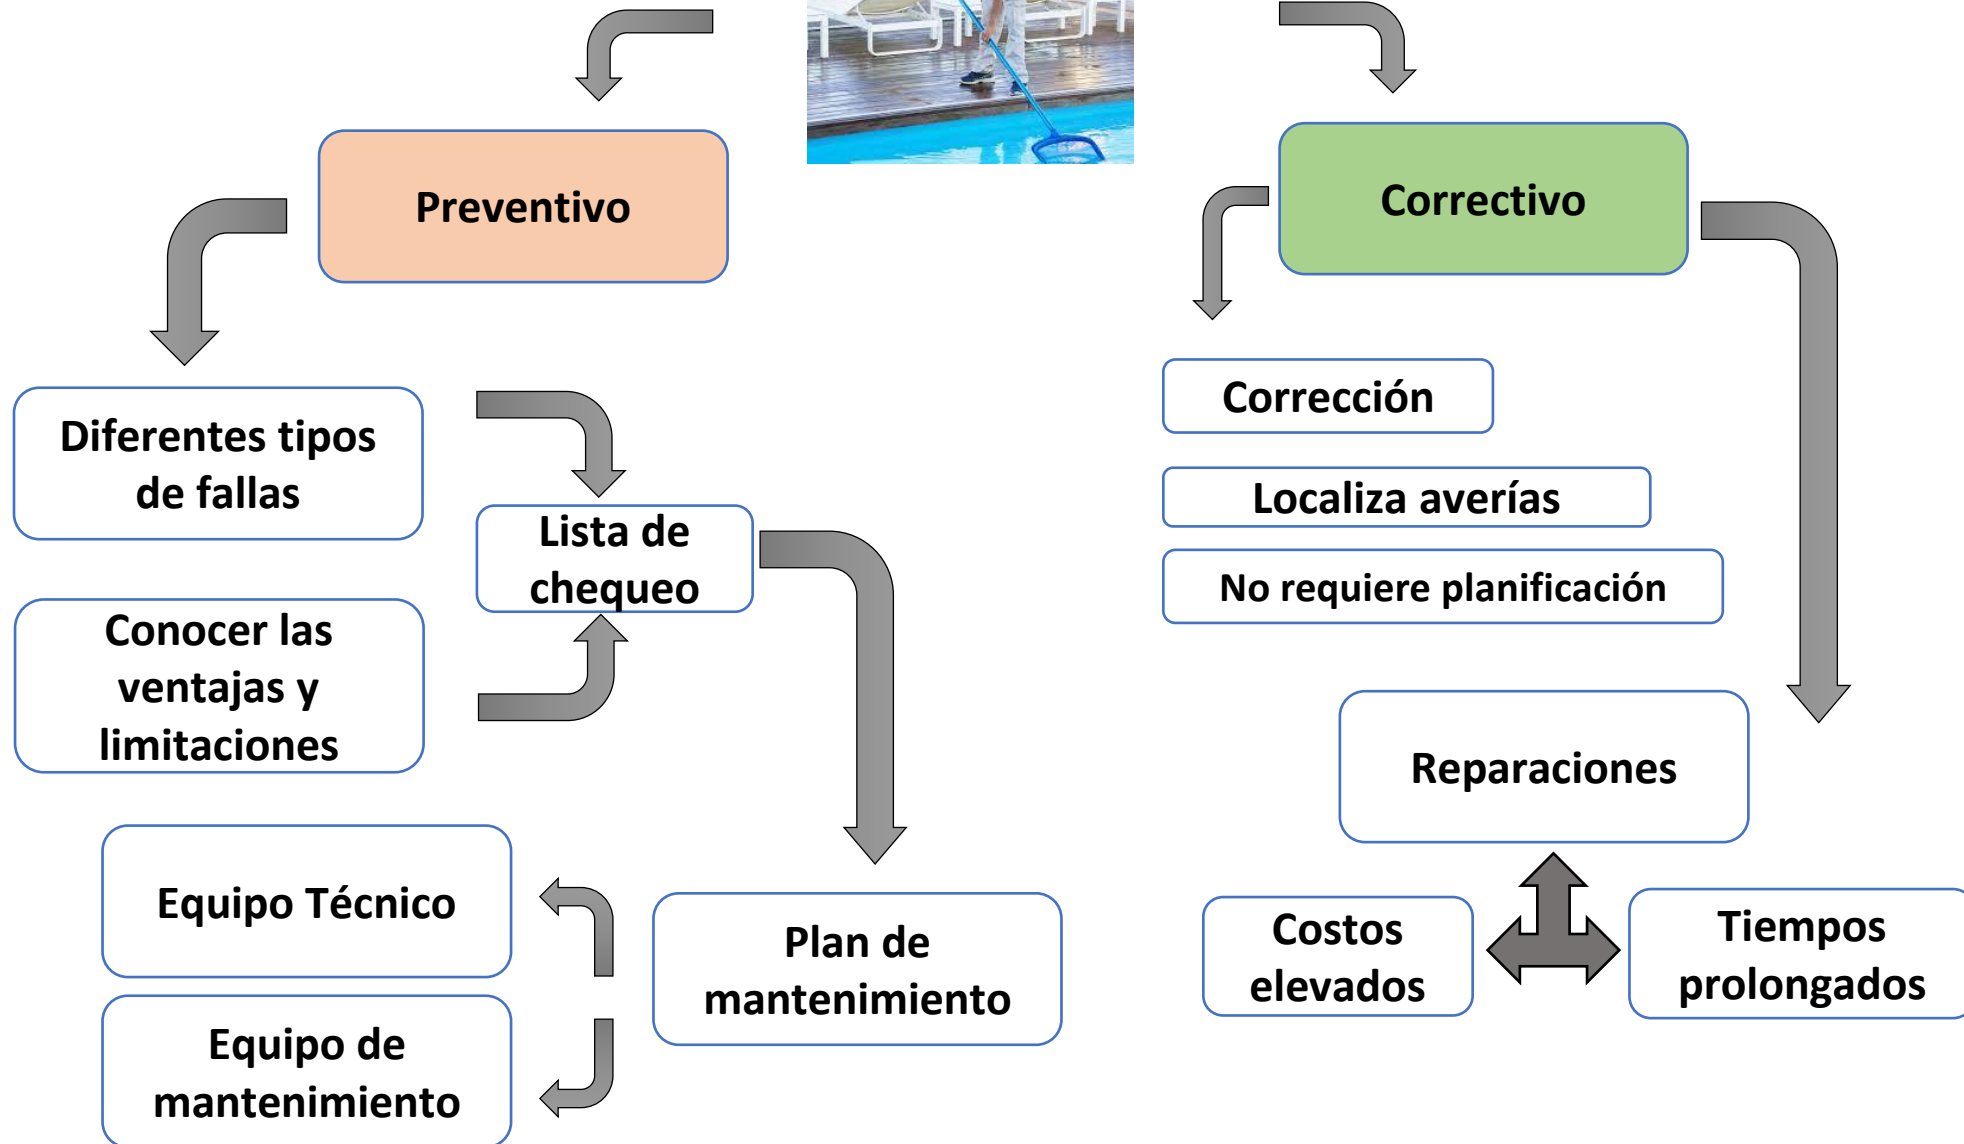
Preventivo

Correctivo

Diferentes tipos de fallas

Lista de chequeo

Conocer las ventajas y limitaciones

Corrección

Localiza averías

No requiere planificación

Reparaciones

Equipo Técnico

Plan de mantenimiento

Equipo de mantenimiento

Costos elevados

Tiempos prolongados